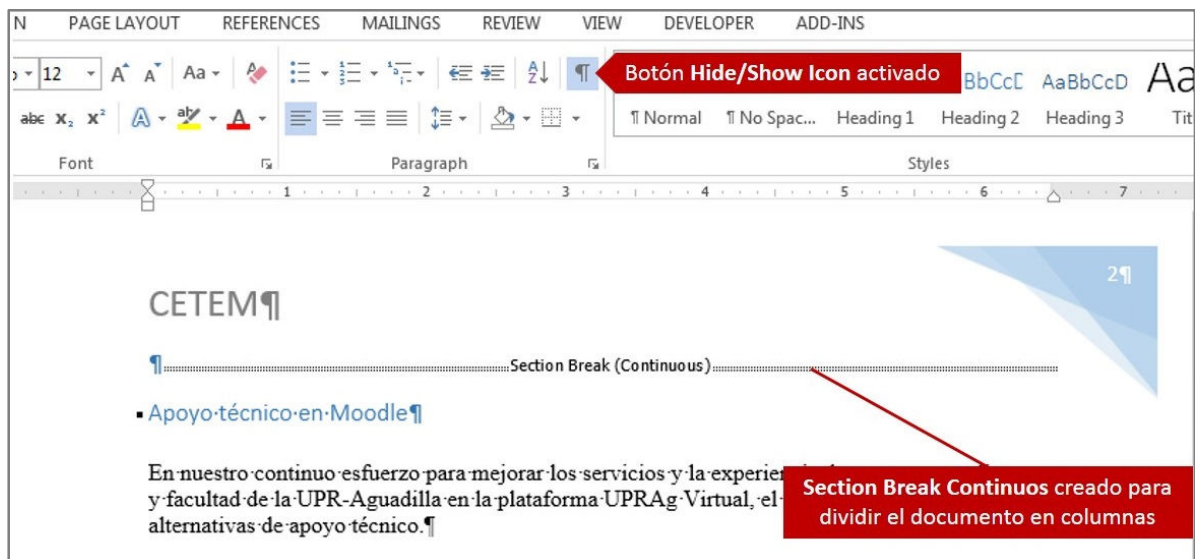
N PAGE LAYOUT REFERENCES MAILINGS REVIEW VIEW DEVELOPER ADD-INS

12 A A Aa

Botón **Hide/Show Icon** activado

BbCcD AaBbCcD Aa

¶ Normal ¶ No Spac... Heading 1 Heading 2 Heading 3 Tit

Font Paragraph Styles

1 2 3 4 5 6 7

2¶

CETEM¶

¶ Section Break (Continuous)

Apoyo·técnico·en·Moodle¶

En·nuestro·continuo·esfuerzo·para·mejorar·los·servicios·y·la·experien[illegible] y·facultad·de·la·UPR-Aguadilla·en·la·plataforma·UPRAg·Virtual,·el·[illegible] alternativas·de·apoyo·técnico.¶

**Section Break Continuos** creado para dividir el documento en columnas